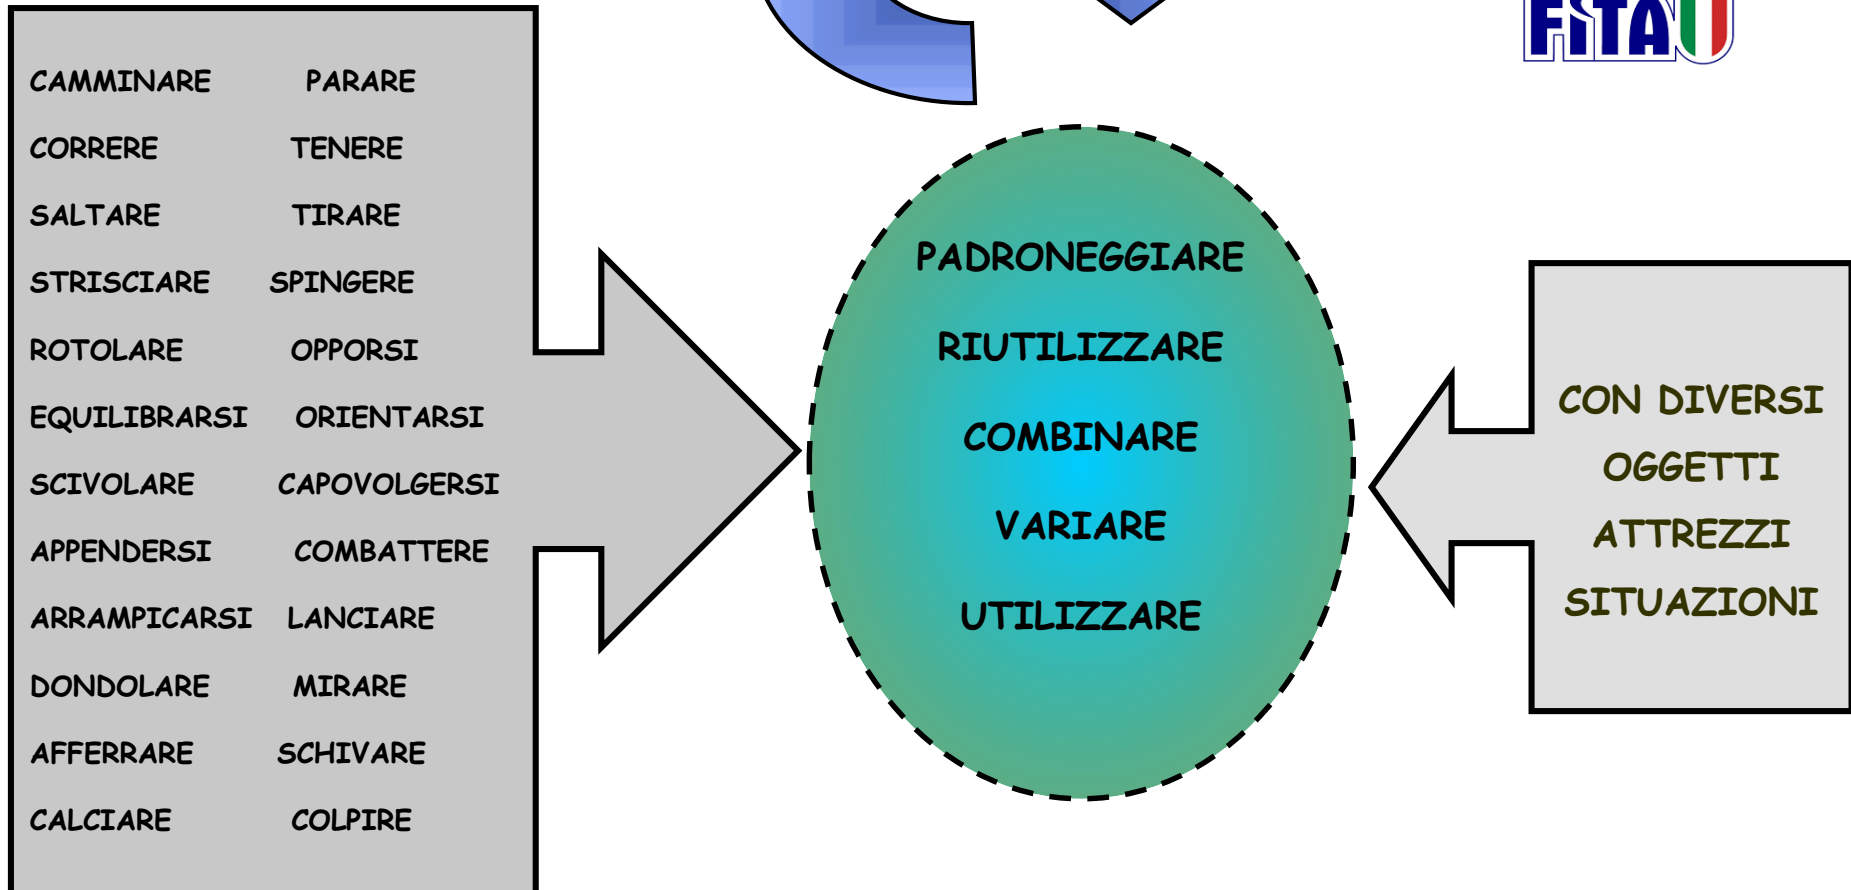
FITA

CAMMINARE PARARE

CORRERE TENERE

SALTARE TIRARE

STRISCIARE SPINGERE

ROTOLARE OPPORSI

EQUILIBRARSI ORIENTARSI

SCIVOLARE CAPOVOLGERSI

APPENDERSI COMBATTERE

ARRAMPICARSI LANCIARE

DONDOLARE MIRARE

AFFERRARE SCHIVARE

CALCIARE COLPIRE

PADRONEGGIARE

RIUTILIZZARE

COMBINARE

VARIARE

UTILIZZARE

CON DIVERSI

OGGETTI

ATTREZZI

SITUAZIONI